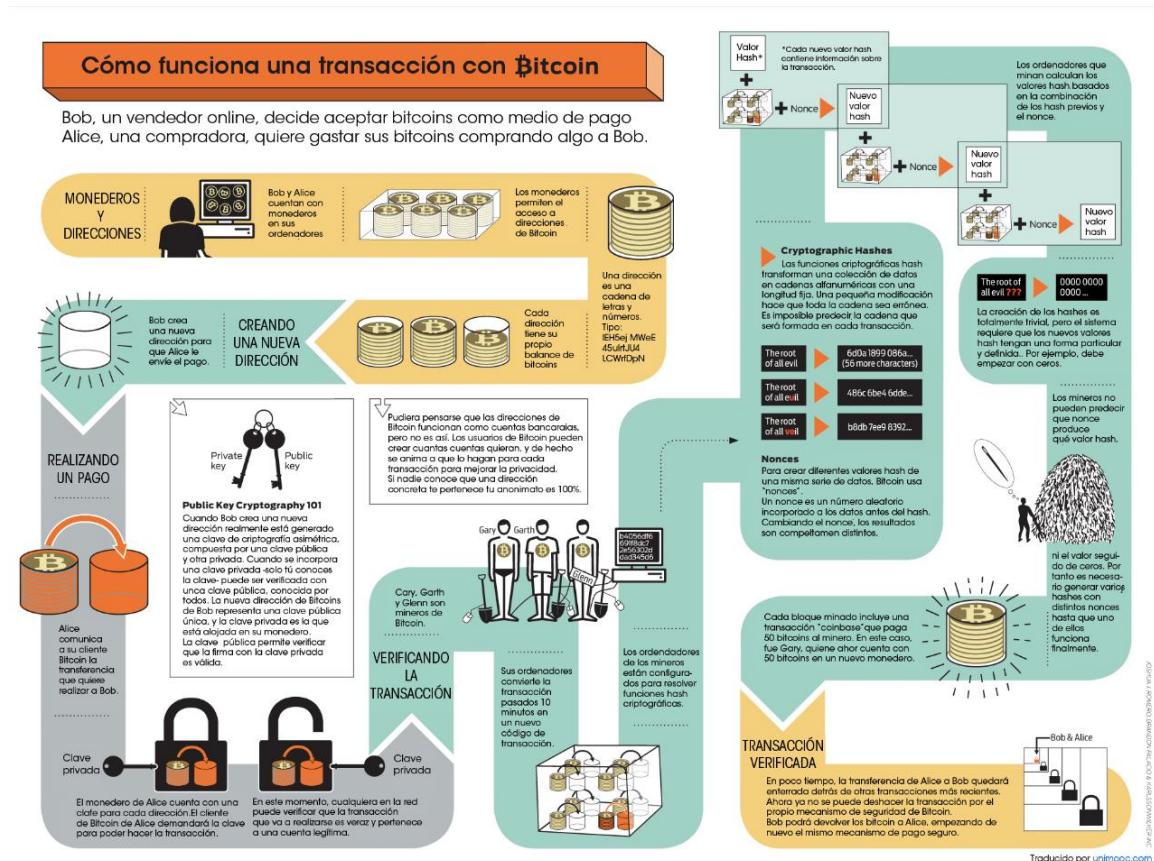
Cómo funciona una transacción con Bitcoin

Bob, un vendedor online, decide aceptar bitcoins como medio de pago
Alice, una compradora, quiere gastar sus bitcoins comprando algo a Bob.

MONEDEROS Y DIRECCIONES

Bob y Alice cuentan con monederos en sus ordenadores

Los monederos permiten el acceso a direcciones de Bitcoin

Una dirección es una cadena de letras y números. Tipo: lEH5ej MWeE 45uIrtJU4 LCWrfDpN

Cada dirección tiene su propio balance de bitcoins

CREANDO UNA NUEVA DIRECCIÓN

Bob crea una nueva dirección para que Alice le envíe el pago.

REALIZANDO UN PAGO

Private key
Public key

Public Key Cryptography 101
Cuando Bob crea una nueva dirección realmente está generado una clave de criptografía asimétrica, compuesta por una clave pública y otra privada. Cuando se incorpora una clave privada -solo tú conoces la clave- puede ser verificada con unca clave pública, conocida por todos. La nueva dirección de Bitcoins de Bob representa una clave pública única, y la clave privada es la que está alojada en su monedero.
La clave pública permite verificar que la firma con la clave privada es válida.

Pudiera pensarse que las direcciones de Bitcoin funcionan como cuentas bancaraias, pero no es así. Los usuarios de Bitcoin pueden crear cuantas cuentas quieran, y de hecho se anima a que lo hagan para cada transacción para mejorar la privacidad.
Si nadie conoce que una dirección concreta te pertenece tu anonimato es 100%.

Alice comunica a su cliente Bitcoin la transferencia que quiere realizar a Bob.

Clave privada

Clave privada

El monedero de Alice cuenta con una clafe para cada dirección.El cliente de Bitcoin de Alice demandará la clave para poder hacer la transacción.

En este momento, cualquiera en la red puede verificar que la transacción que va a realizarse es veraz y pertenece a una cuenta legitima.

Gary Garth Glenn

b4056df6 691f8dc7 2e56302d 0ad34509

Cary, Garth y Glenn son mineros de Bitcoin.

VERIFICANDO LA TRANSACCIÓN

Sus ordenadores convierte la transacción pasados 10 minutos en un nuevo código de transacción.

Los ordendadores de los mineros están configurados para resolver funciones hash criptográficas.

Valor Hash*

*Cada nuevo valor hash contiene información sobre la transacción.

Nonce
Nuevo valor hash
Nonce
Nuevo valor hash
Nonce
Nuevo valor hash

Los ordenadores que minan calculan los valores hash.basados en la combinación de los hash previos y el nonce.

Cryptographic Hashes
Las funciones criptográficas hash transforman una colección de datos en cadenas alfanuméricas con una longitud fija. Una pequeña modificación hace que toda la cadena sea errónea. Es imposible predecir la cadena que será formada en cada transacción.

The root of all evil → 6d0a1899 086a... (56 more characters)
The root of all euil → 486c6be4 6dde...
The root of all veil → b8db7ee9 8392...

Nonces
Para crear diferentes valores hash de una misma serie de datos. Bitcoin usa "nonces".
Un nonce es un número aleatorio incorporado a los datos antes del hash. Cambiando el nonce, los resultados son competamen distintos.

The root of all evil ??? → 0000 0000 0000...

La creación de los hashes es totalmente trivial, pero el sistema requiere que los nuevos valores hash tengan una forma particular y definida.. Por ejemplo, debe empezar con ceros.

Los mineros no pueden predecir que nonce produce qué valor hash.

ni el valor seguido de ceros. Por tanto es necesario generar varios hashes con distintos nonces hasta que uno de ellos funciona finalmente.

Cada bloque minado incluye una transacción "coinbase" que paga 50 bitcoins al minero. En este caso, fue Gary, quiene ahor cuenta con 50 bitcoins en un nuevo monedero.

TRANSACCIÓN VERIFICADA

Bob & Alice

En poco tiempo, la transferencia de Alice a Bob quedará enterrada detrás de otras transacciones más recientes. Ahora ya no se puede deshacer la transacción por el propio mecanismo de seguridad de Bitcoin.
Bob podrá devolver los bitcoin a Alice, empezando de nuevo el mismo mecanismo de pago seguro.

Traducido por unimooc.com